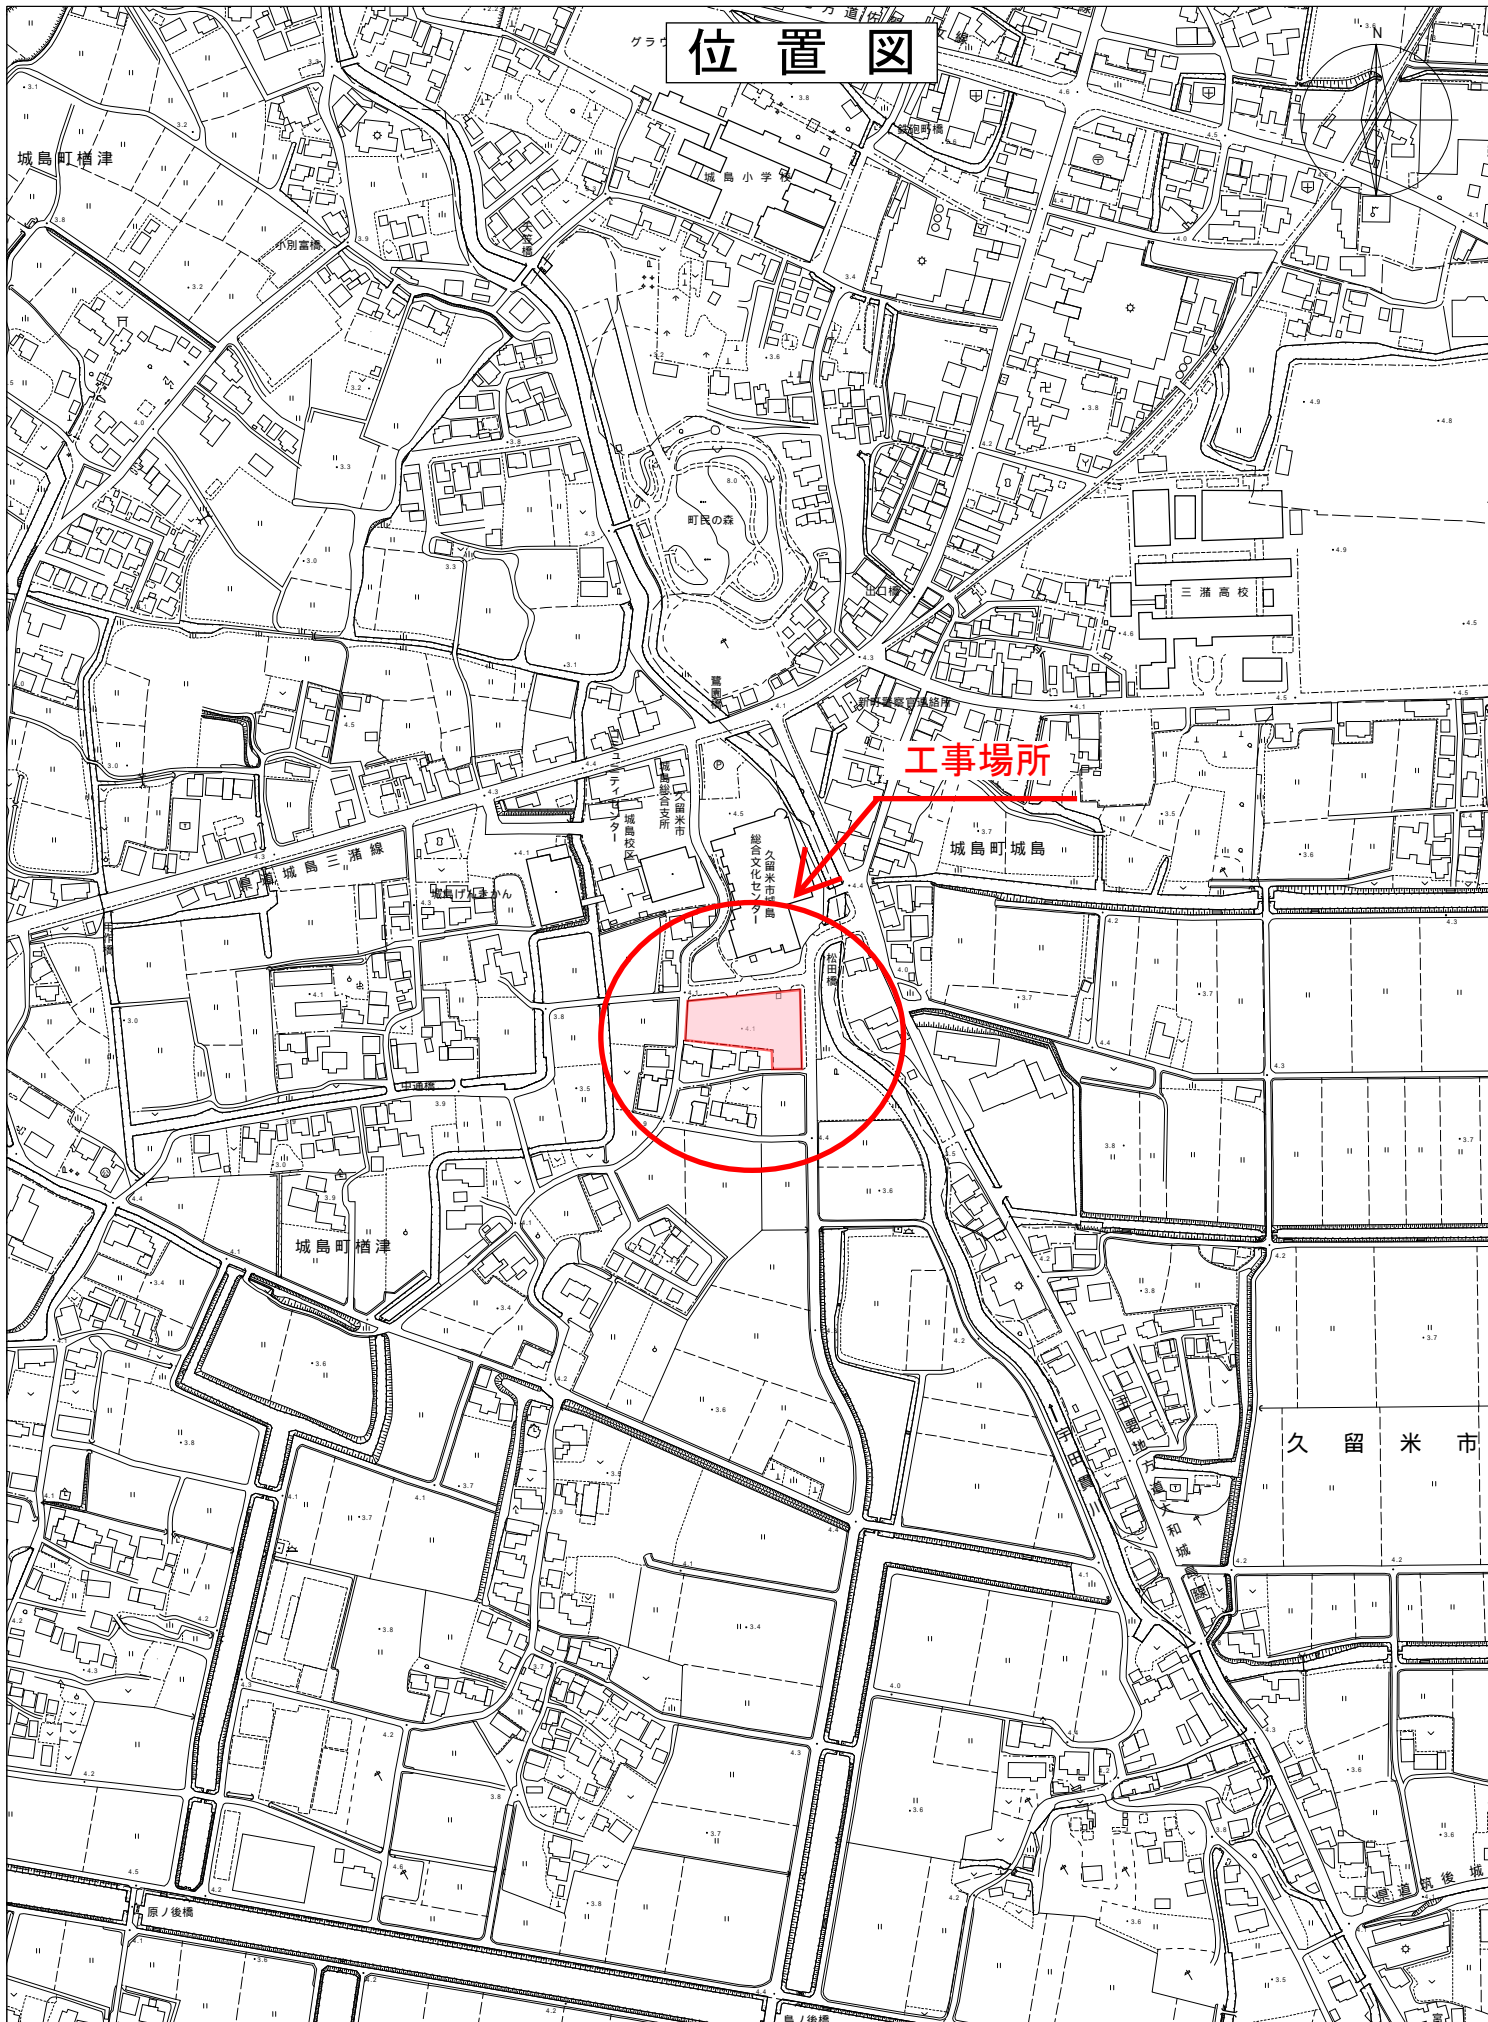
位置図

工事場所

城島町楢津

城島小学校

鉄砲町橋

町民の森

三潴高校

久留米市城島総合支所

城島校区コミュニティセンター

久留米市城島総合文化センター

城島げんきかん

県道城島三潴線

城島町城島

松田橋

城島町楢津

久留米市

原ノ後橋

県道筑後城島線

N